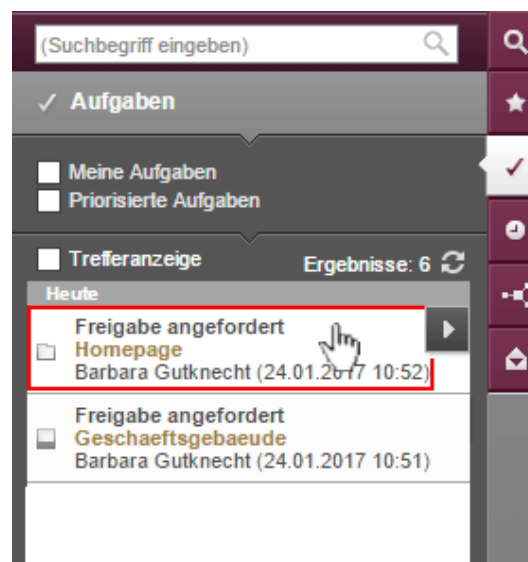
(Suchbegriff eingeben)

✓ Aufgaben

Meine Aufgaben
Priorisierte Aufgaben

Trefferanzeige
Ergebnisse: 6

Heute

Freigabe angefordert
Homepage
Barbara Gutknecht (24.01.2017 10:52)

Freigabe angefordert
Geschaeftsgebaeude
Barbara Gutknecht (24.01.2017 10:51)